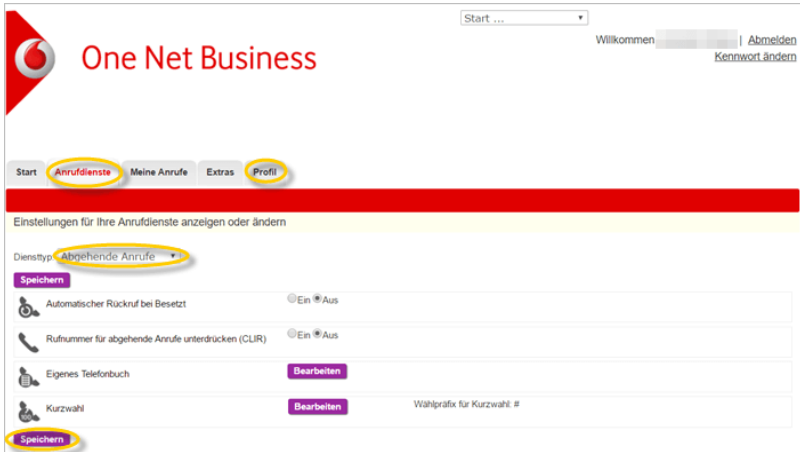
Start ...

Willkommen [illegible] | Abmelden
Kennwort ändern

One Net Business

Start | Anrufdienste | Meine Anrufe | Extras | Profil

Einstellungen für Ihre Anrufdienste anzeigen oder ändern

Diensttyp: Abgehende Anrufe

Speichern

Automatischer Rückruf bei Besetzt — Ein Aus

Rufnummer für abgehende Anrufe unterdrücken (CLIR) — Ein Aus

Eigenes Telefonbuch — Bearbeiten

Kurzwahl — Bearbeiten — Wählpräfix für Kurzwahl: #

Speichern